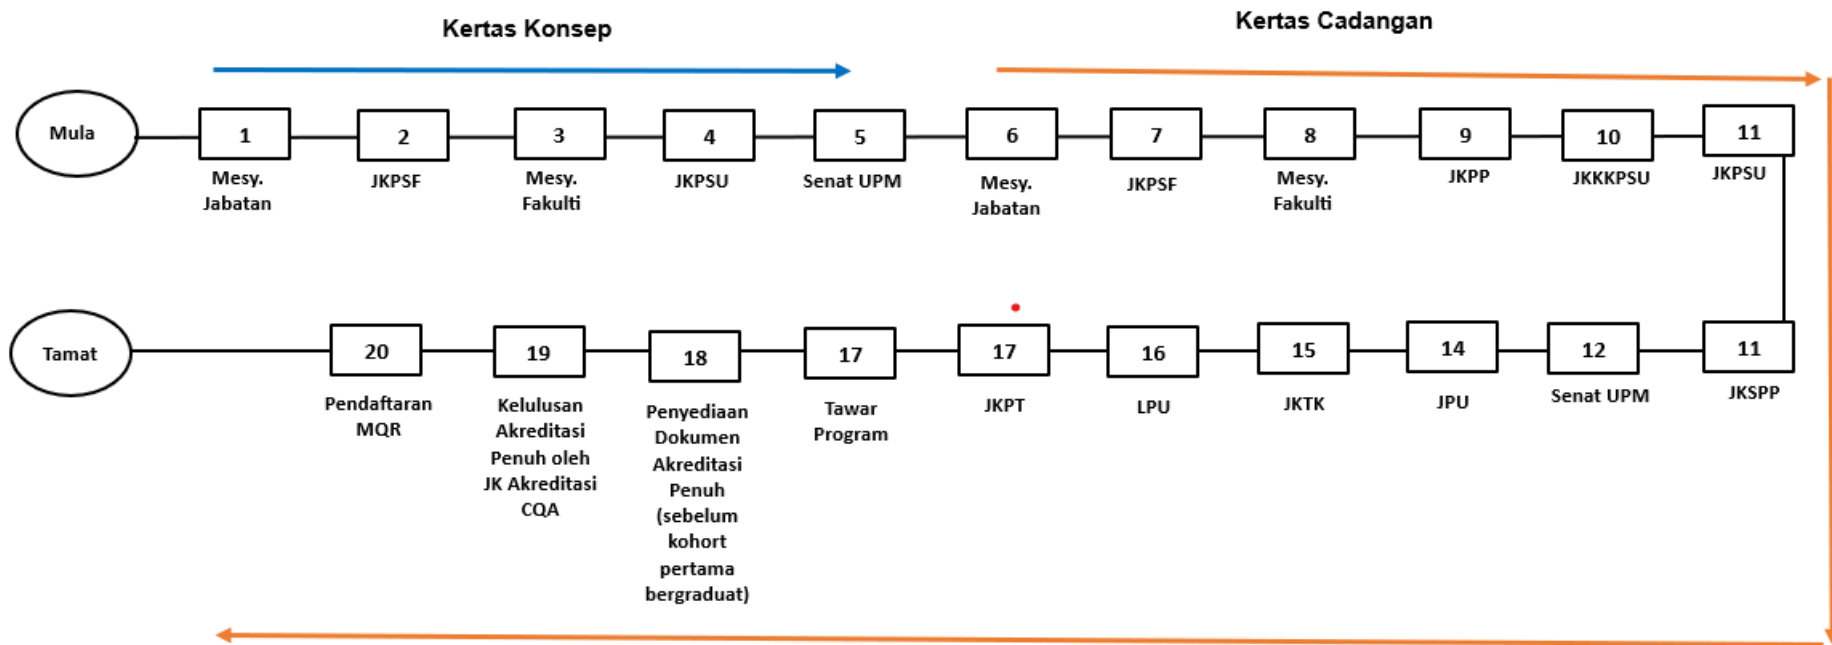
Kertas Konsep

Kertas Cadangan

Mula

1
Mesy. Jabatan

2
JKPSF

3
Mesy. Fakulti

4
JKPSU

5
Senat UPM

6
Mesy. Jabatan

7
JKPSF

8
Mesy. Fakulti

9
JKPP

10
JKKKPSU

11
JKPSU

11
JKSPP

12
Senat UPM

14
JPU

15
JKTK

16
LPU

17
JKPT

17
Tawar Program

18
Penyediaan Dokumen Akreditasi Penuh (sebelum kohort pertama bergraduat)

19
Kelulusan Akreditasi Penuh oleh JK Akreditasi CQA

20
Pendaftaran MQR

Tamat